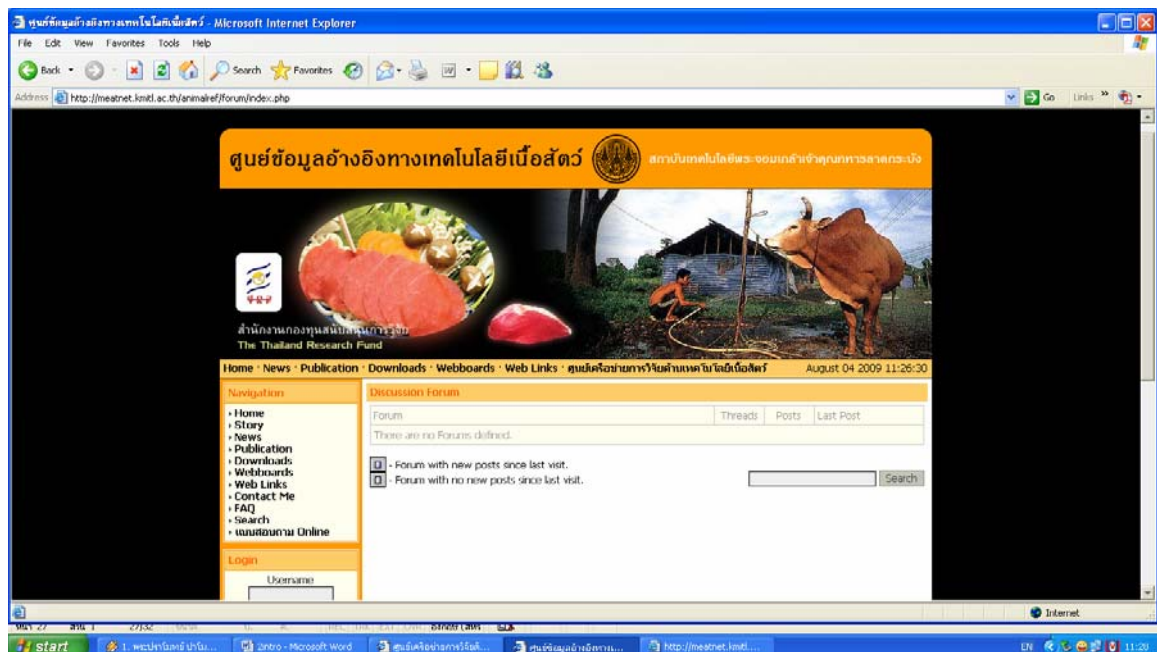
ศูนย์ข้อมูลอ้างอิงทางเทคโนโลยีเนื้อสัตว์ - Microsoft Internet Explorer

File Edit View Favorites Tools Help

Back Search Favorites

Address http://meatnet.kmitl.ac.th/animalref/forum/index.php

Go Links

ศูนย์ข้อมูลอ้างอิงทางเทคโนโลยีเนื้อสัตว์

สถาบันเทคโนโลยีพระจอมเกล้าเจ้าคุณทหารลาดกระบัง

สกว

สำนักงานกองทุนสนับสนุนการวิจัย
The Thailand Research Fund

Home · News · Publication · Downloads · Webboards · Web Links · ศูนย์เครือข่ายการวิจัยด้านเทคโนโลยีเนื้อสัตว์

August 04 2009 11:26:30

Navigation

Home
Story
News
Publication
Downloads
Webboards
Web Links
Contact Me
FAQ
Search
แบบสอบถาม Online

Login

Username

Discussion Forum

| Forum | Threads | Posts | Last Post |
|---|---|---|---|
| There are no Forums defined. | | | |

- Forum with new posts since last visit.
- Forum with no new posts since last visit.

Search

Internet

start

1. พะปรามินทร์ ปรโม...

2ntro - Microsoft Word

ศูนย์เครือข่ายการวิจัยด้...

ศูนย์ข้อมูลอ้างอิงทาง...

http://meatnet.kmitl....

EN 11:26